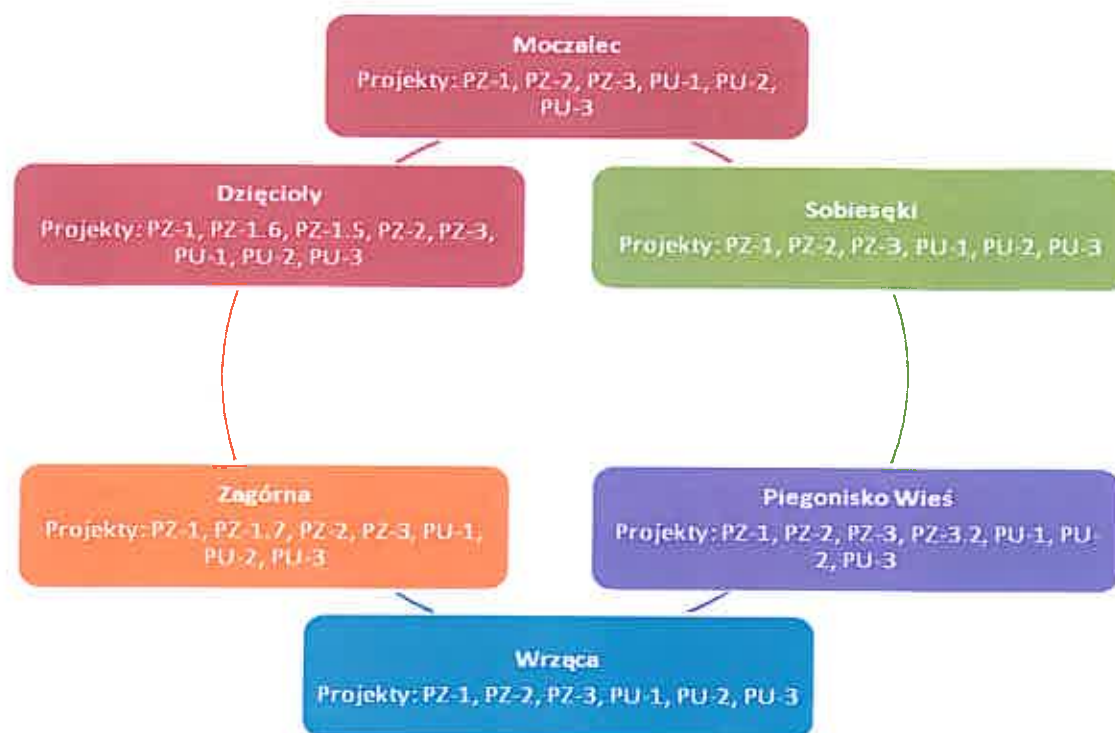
Moczalec
Projekty: PZ-1, PZ-2, PZ-3, PU-1, PU-2, PU-3

Dzięcioły
Projekty: PZ-1, PZ-1.6, PZ-1.5, PZ-2, PZ-3, PU-1, PU-2, PU-3

Sobieszki
Projekty: PZ-1, PZ-2, PZ-3, PU-1, PU-2, PU-3

Zagórna
Projekty: PZ-1, PZ-1.7, PZ-2, PZ-3, PU-1, PU-2, PU-3

Piegonisko Wieś
Projekty: PZ-1, PZ-2, PZ-3, PZ-3.2, PU-1, PU-2, PU-3

Wrząca
Projekty: PZ-1, PZ-2, PZ-3, PU-1, PU-2, PU-3